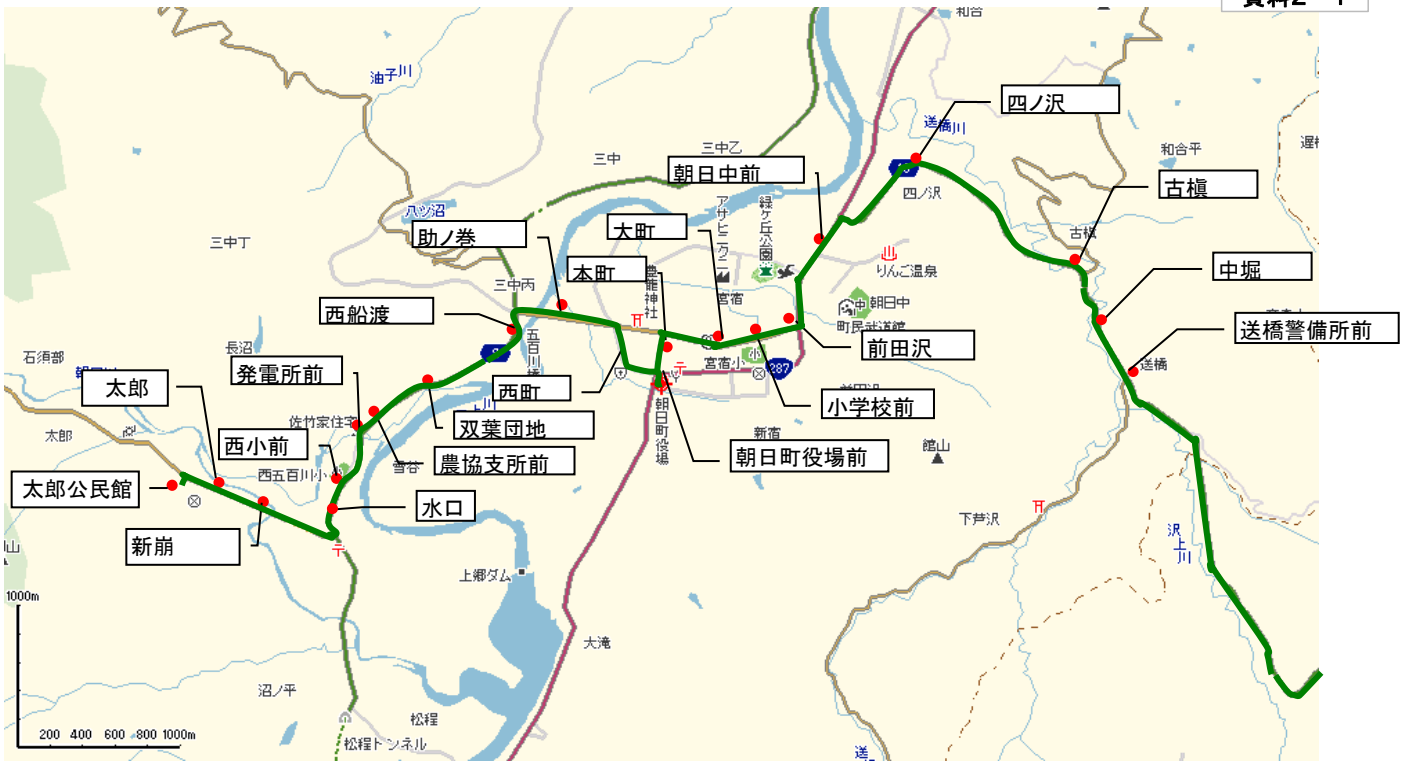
資料2 1

和合

油子川

四ノ沢

送橋川

和合平

遅

三中乙

朝日中前

三中

古槇

四ノ沢

八ツ沼

アサヒニクニ

緑ケ丘公園

三中丁

助ノ巻

大町

古槇

りんご温泉

中堀

三中丙

本町

豊龍神社

宮宿

朝日中

送橋警備所前

西船渡

町民武道館

前田沢

長沼

五百川橋

宮宿小

287

石須部

発電所前

西町

送橋

太郎

佐竹家住宅

双葉団地

小学校前

新宿

太郎

朝日町役場

館山

西小前

雪谷

農協支所前

朝日町役場前

西五百川小

太郎公民館

水口

下芦沢

新崩

沢上川

上郷ダム

山

1000m

大滝

沼ノ平

松程

200 400 600 800 1000m

松程トンネル

送